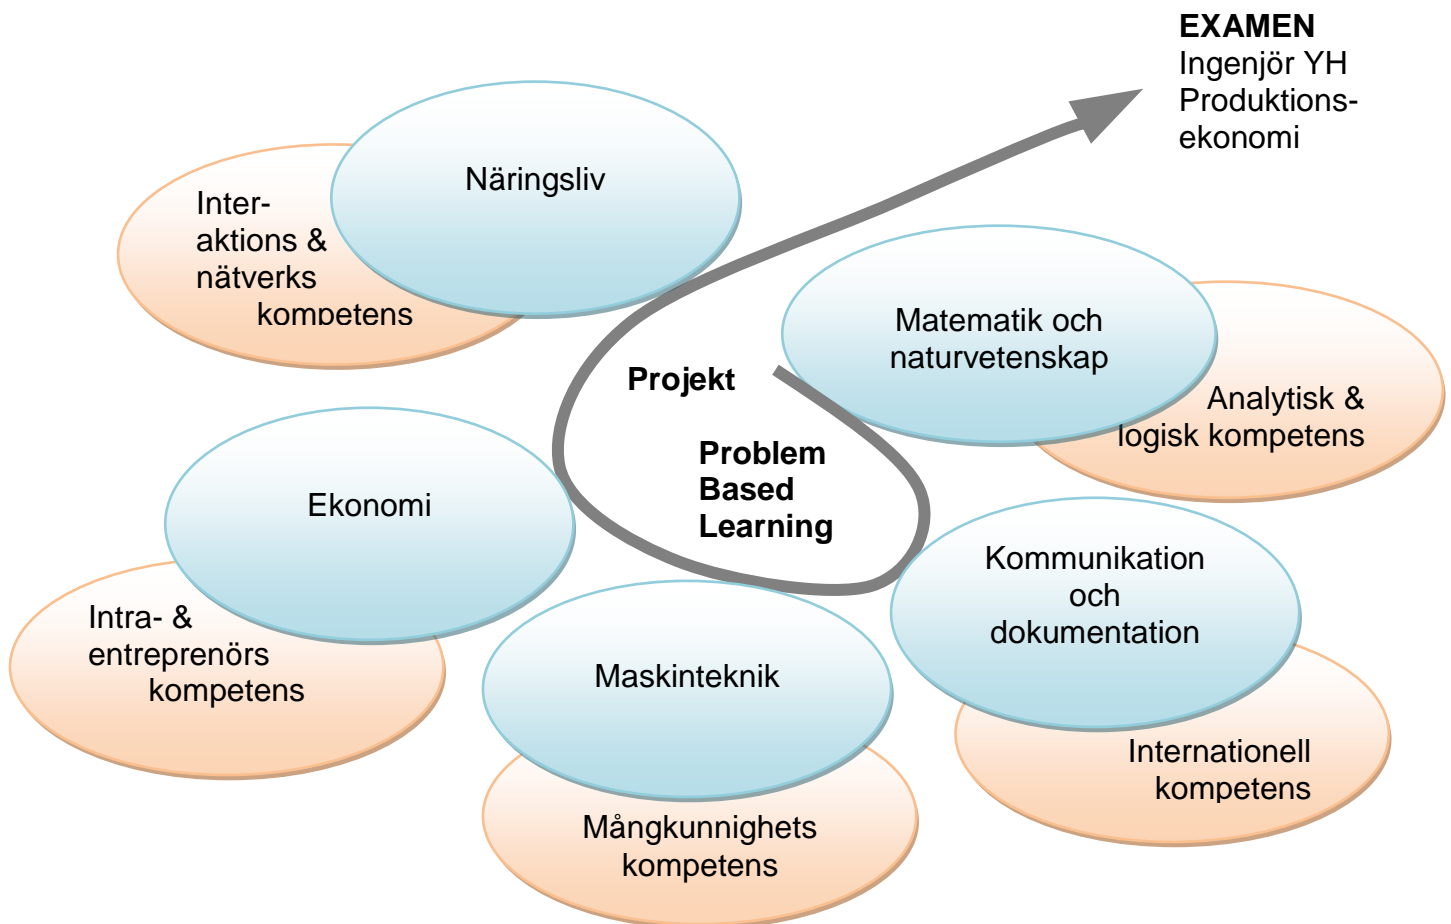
EXAMEN
Ingenjör YH
Produktionsekonomi

Näringsliv

Interaktions & nätverks kompetens

Matematik och naturvetenskap

Analytisk & logisk kompetens

Projekt

Problem Based Learning

Ekonomi

Intra- & entreprenörs kompetens

Kommunikation och dokumentation

Maskinteknik

Internationell kompetens

Mångkunnighets kompetens